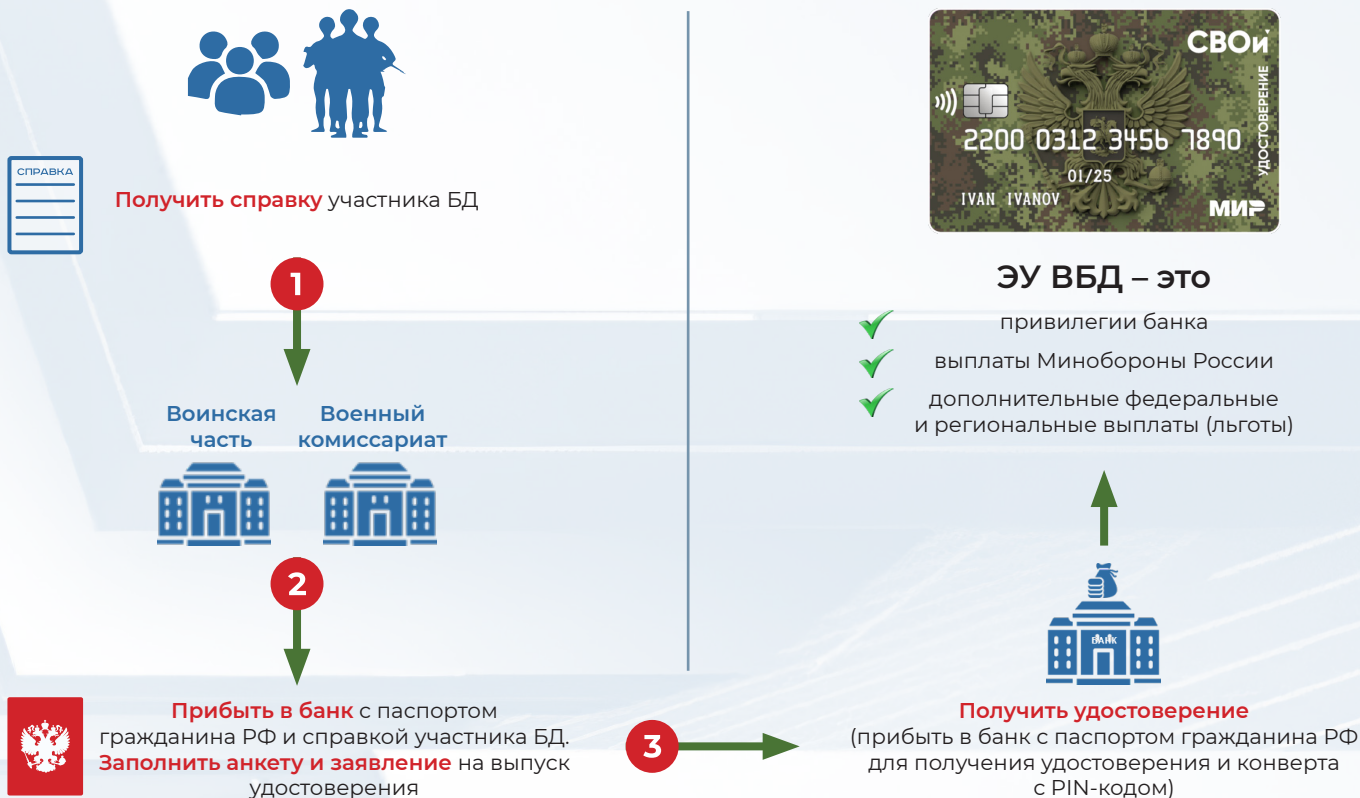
СПРАВКА

Получить справку участника БД

1

Воинская часть

Военный комиссариат

2

Прибыть в банк с паспортом гражданина РФ и справкой участника БД. Заполнить анкету и заявление на выпуск удостоверения

3

СВОи
УДОСТОВЕРЕНИЕ
2200 0312 3456 7890
01/25
IVAN IVANOV
МИР

ЭУ ВБД – это

привилегии банка

выплаты Минобороны России

дополнительные федеральные и региональные выплаты (льготы)

БАНК

Получить удостоверение
(прибыть в банк с паспортом гражданина РФ для получения удостоверения и конверта с PIN-кодом)